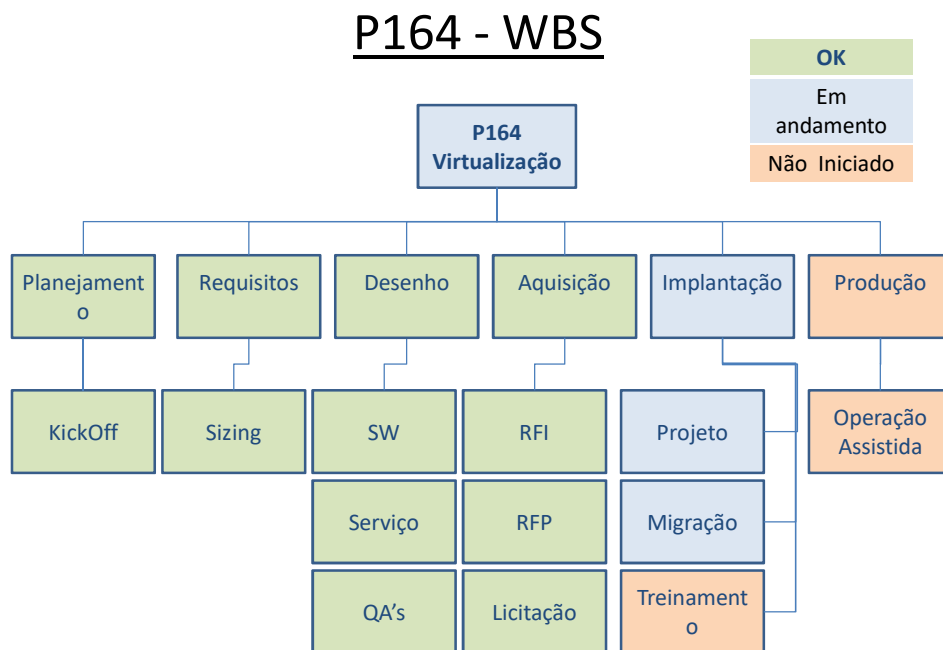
P164 - WBS

OK

Em andamento

Não Iniciado

P164 Virtualização

Planejamento

Requisitos

Desenho

Aquisição

Implantação

Produção

KickOff

Sizing

SW

RFI

Projeto

Operação Assistida

Serviço

RFP

Migração

QA’s

Licitação

Treinamento